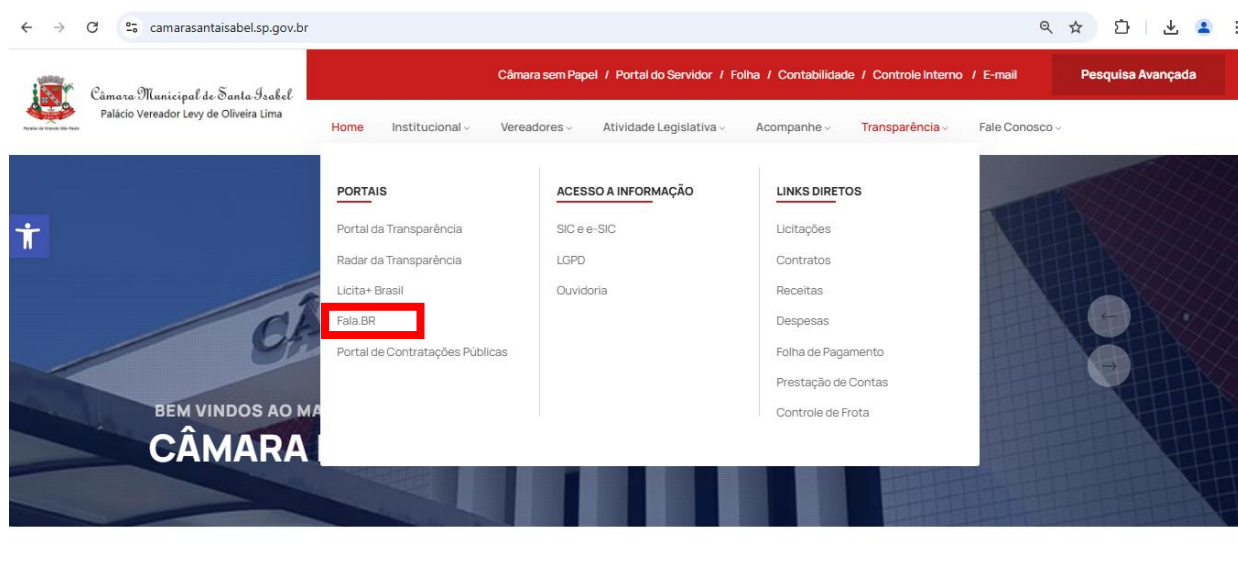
camarasantaisabel.sp.gov.br

Câmara Municipal de Santa Isabel
Palácio Vereador Levy de Oliveira Lima

Câmara sem Papel / Portal do Servidor / Folha / Contabilidade / Controle Interno / E-mail

Pesquisa Avançada

Home Institucional Vereadores Atividade Legislativa Acompanhe Transparência Fale Conosco

PORTAIS
Portal da Transparência
Radar da Transparência
Licita+ Brasil
Fala.BR
Portal de Contratações Públicas

ACESSO A INFORMAÇÃO
SIC e e-SIC
LGPD
Ouvidoria

LINKS DIRETOS
Licitações
Contratos
Receitas
Despesas
Folha de Pagamento
Prestação de Contas
Controle de Frota

BEM VINDOS AO MA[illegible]
CÂMARA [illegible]